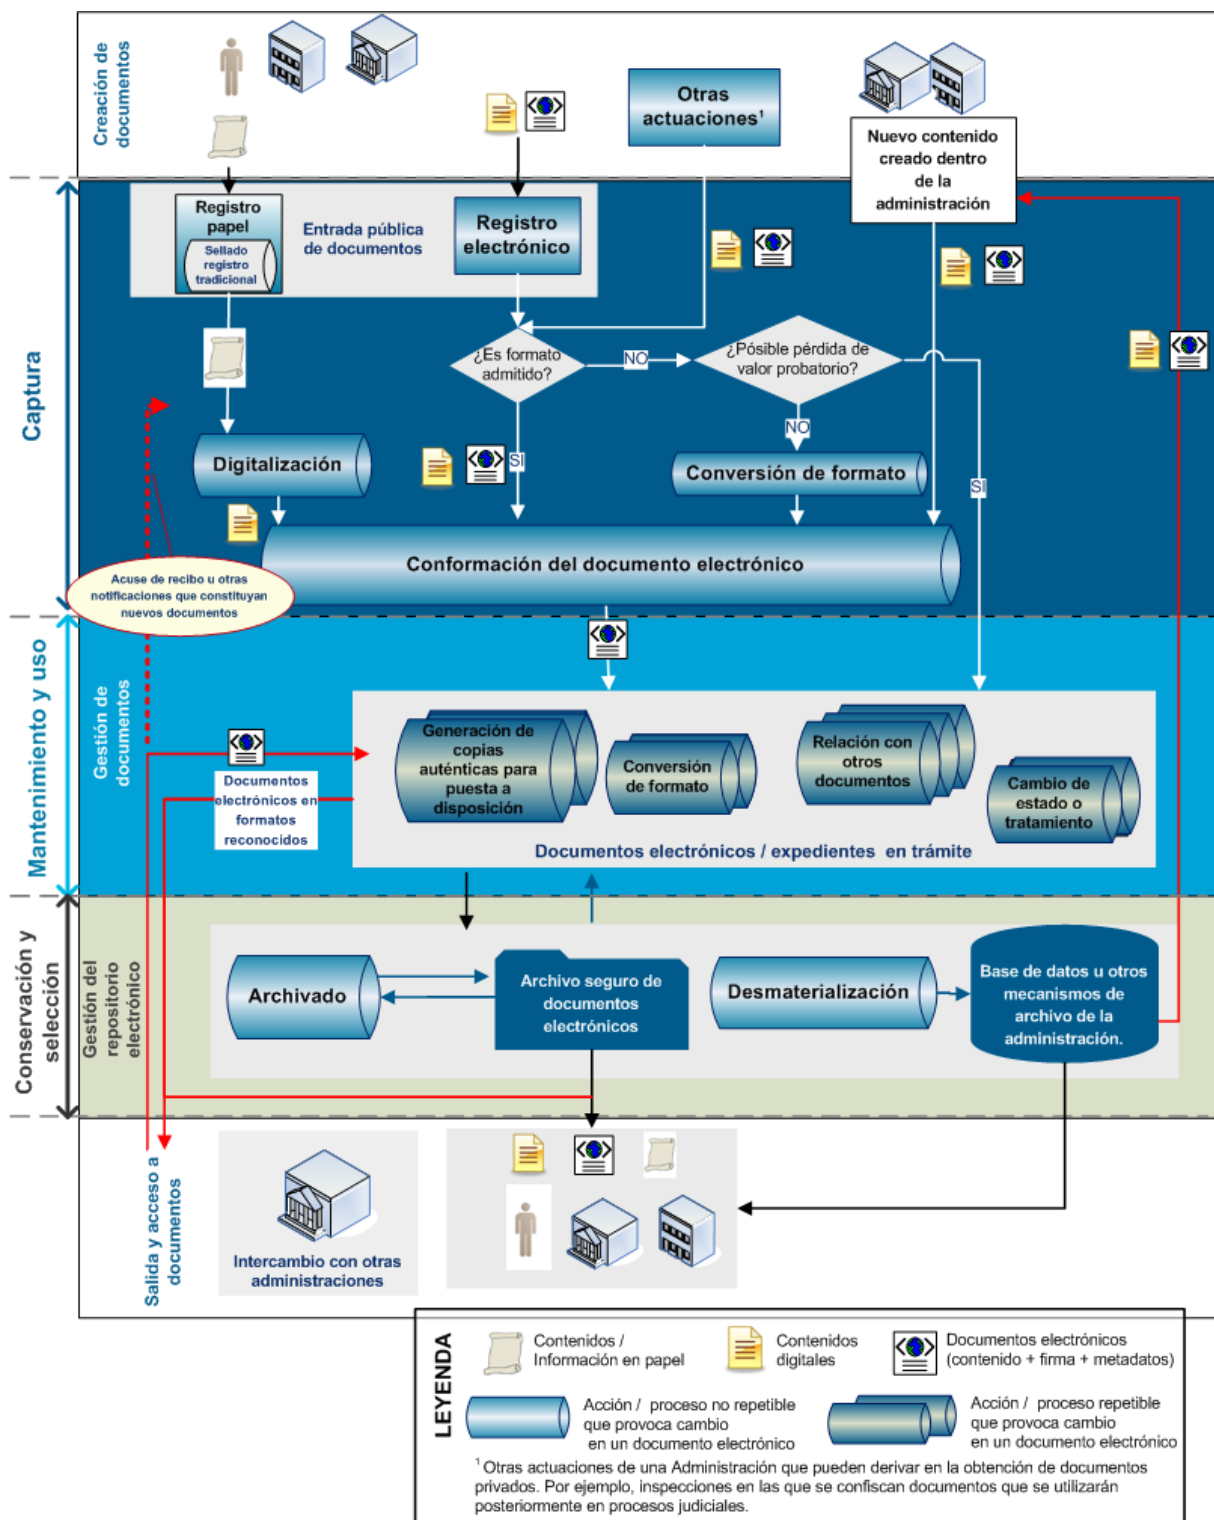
Creación de documentos

Otras actuaciones$^1$

Nuevo contenido creado dentro de la administración

Captura

Registro papel
Sellado registro tradicional

Entrada pública de documentos

Registro electrónico

¿Es formato admitido?

NO

¿Posible pérdida de valor probatorio?

NO

SI

SI

Digitalización

Conversión de formato

Conformación del documento electrónico

Acuse de recibo u otras notificaciones que constituyan nuevos documentos

Mantenimiento y uso

Gestión de documentos

Documentos electrónicos en formatos reconocidos

Generación de copias auténticas para puesta a disposición

Conversión de formato

Relación con otros documentos

Cambio de estado o tratamiento

Documentos electrónicos / expedientes en trámite

Conservación y selección

Gestión del repositorio electrónico

Archivado

Archivo seguro de documentos electrónicos

Desmaterialización

Base de datos u otros mecanismos de archivo de la administración.

Salida y acceso a documentos

Intercambio con otras administraciones

LEYENDA

Contenidos / Información en papel

Contenidos digitales

Documentos electrónicos (contenido + firma + metadatos)

Acción / proceso no repetible que provoca cambio en un documento electrónico

Acción / proceso repetible que provoca cambio en un documento electrónico

$^1$ Otras actuaciones de una Administración que pueden derivar en la obtención de documentos privados. Por ejemplo, inspecciones en las que se confiscan documentos que se utilizarán posteriormente en procesos judiciales.